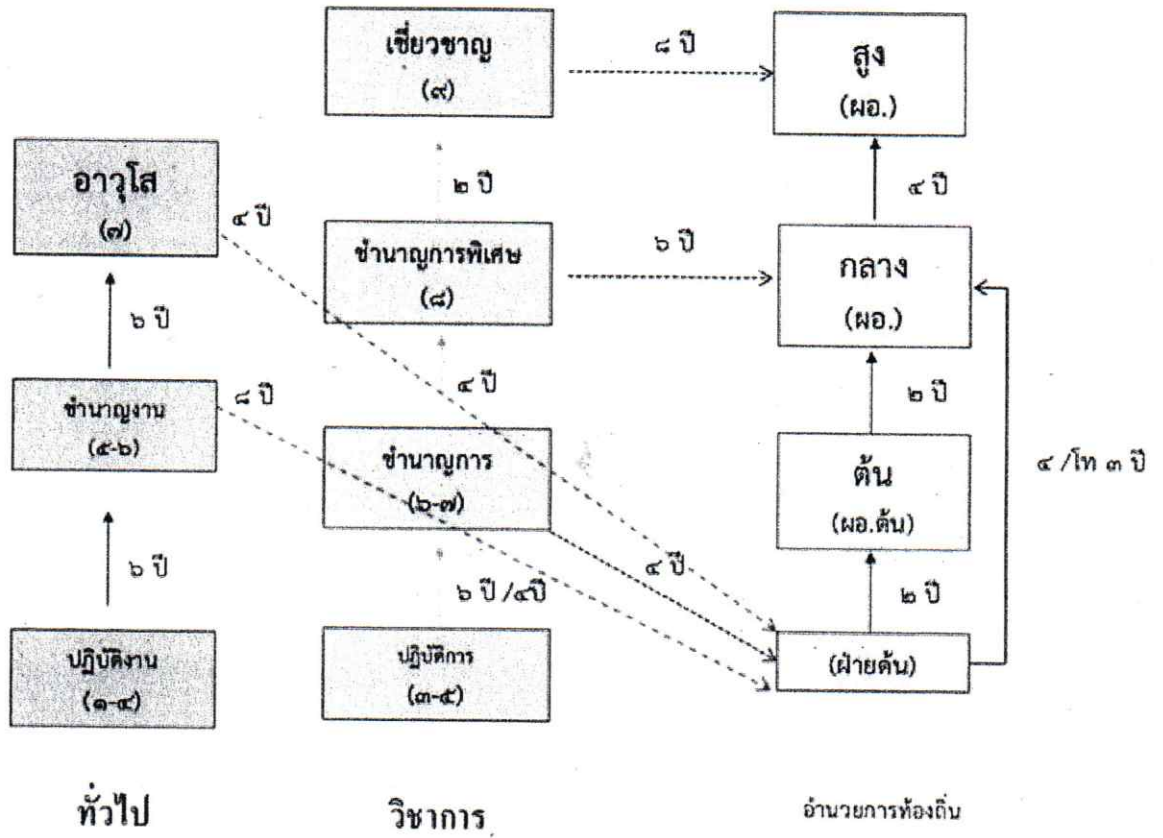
เชี่ยวชาญ
(๙)

๘ ปี

สูง
(ผอ.)

อาวุโส
(๗)

๒ ปี

๔ ปี

๔ ปี

ชำนาญการพิเศษ
(๘)

๖ ปี

กลาง
(ผอ.)

๖ ปี

ชำนาญงาน
(๕-๖)

๘ ปี

๔ ปี

๒ ปี

ชำนาญการ
(๖-๗)

ต้น
(ผอ.ต้น)

๔/โท ๓ ปี

๖ ปี

๔ ปี

๖ ปี /๔ปี

๒ ปี

ปฏิบัติงาน
(๑-๔)

ปฏิบัติการ
(๓-๕)

(ฝ่ายต้น)

ทั่วไป

วิชาการ

อำนวยการท้องถิ่น